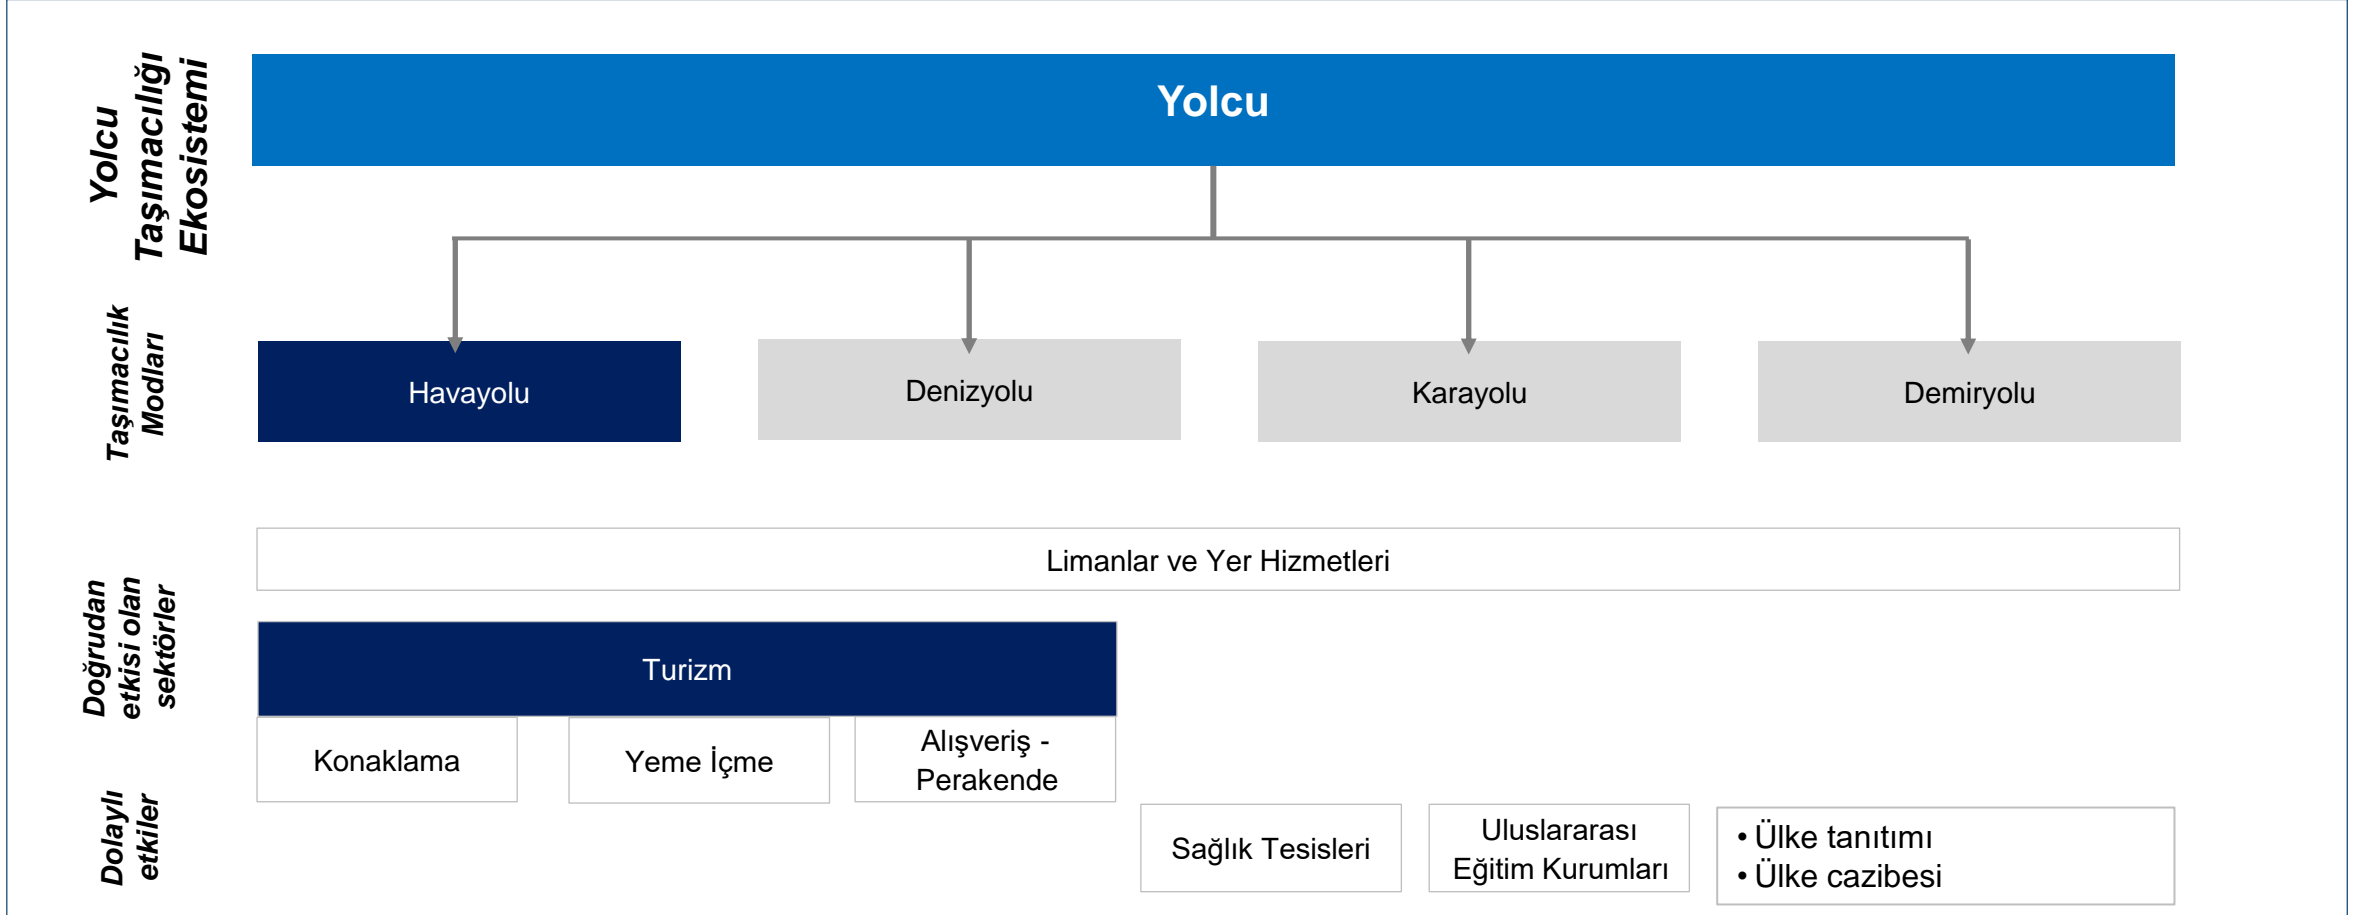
Yolcu Taşımacılığı Ekosistemi

Yolcu

Taşımacılık Modları

Havayolu

Denizyolu

Karayolu

Demiryolu

Doğrudan etkisi olan sektörler

Limanlar ve Yer Hizmetleri

Turizm

Konaklama

Yeme İçme

Alışveriş - Perakende

Dolaylı etkiler

Sağlık Tesisleri

Uluslararası Eğitim Kurumları

• Ülke tanıtımı
• Ülke cazibesi